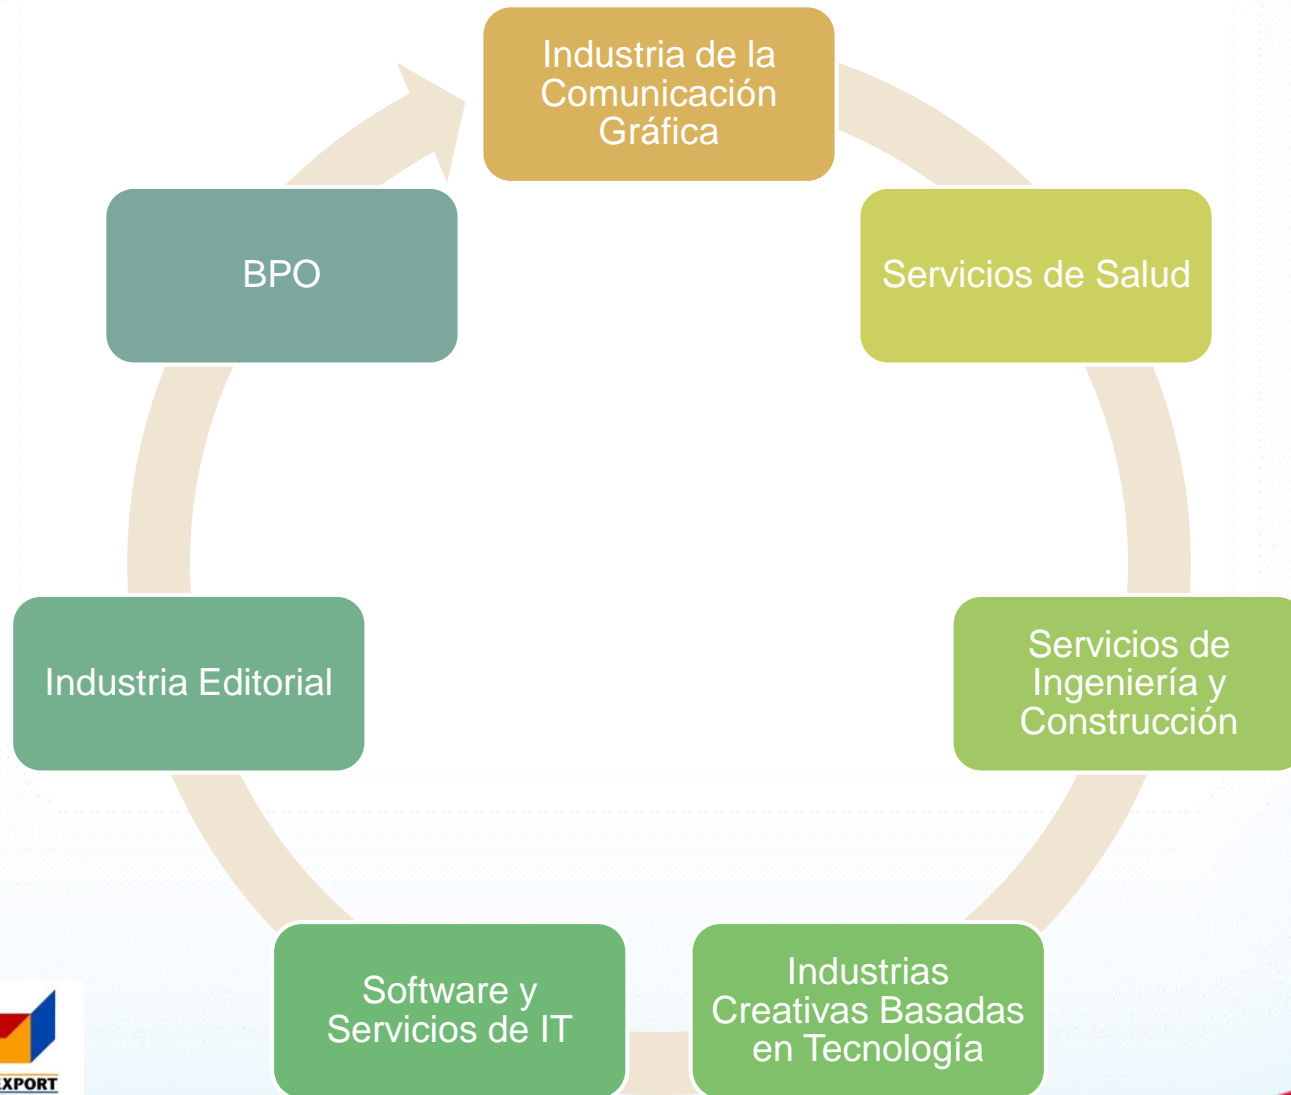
Industria de la Comunicación Gráfica

Servicios de Salud

Servicios de Ingeniería y Construcción

Industrias Creativas Basadas en Tecnología

Software y Servicios de IT

Industria Editorial

BPO

XPORT